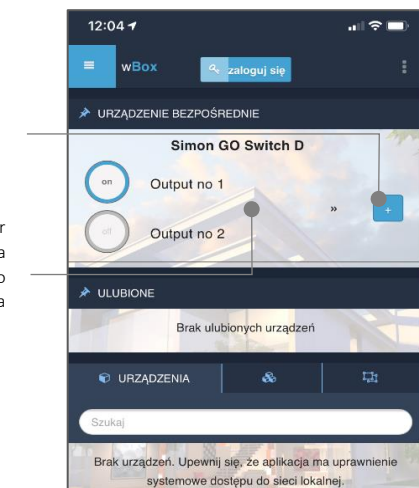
r
a
o
a

12:04

wBox

zaloguj się

URZĄDZENIE BEZPOŚREDNIE

Simon GO Switch D

on

Output no 1

off

Output no 2

»

+

ULUBIONE

Brak ulubionych urządzeń

URZĄDZENIA

Szukaj

Brak urządzeń. Upewnij się, że aplikacja ma uprawnienie systemowe dostępu do sieci lokalnej.